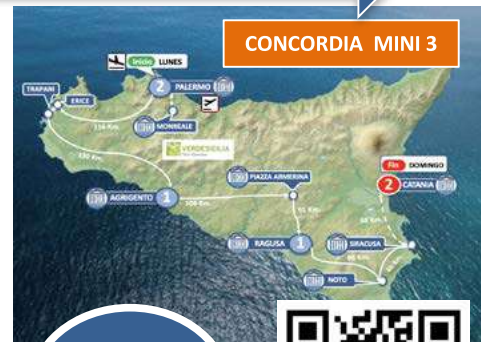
CONCORDIA MINI 3

Inicio LUNES

2 PALERMO

TRAPANI

ERICE

MONREALE

114 Km.

130 Km.

VERDESICILIA

PIAZZA ARMERINA

AGRIGENTO 1

108 Km.

91 Km.

Fin DOMINGO

2 CATANIA

RAGUSA 1

SIRACUSA

NOTO

66 Km.